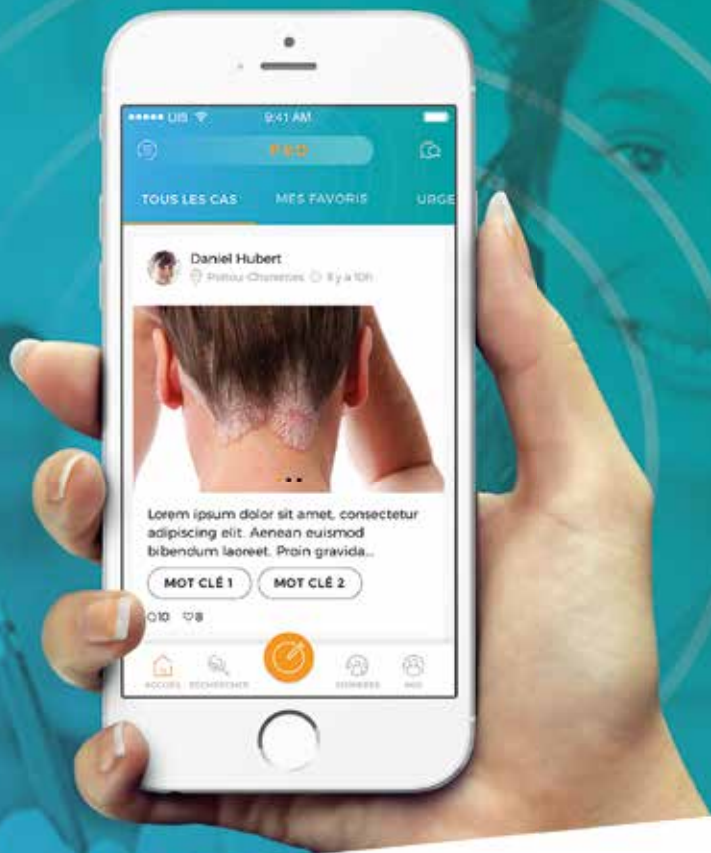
••••• UB 9:41 AM

FEED

TOUS LES CAS MES FAVORIS URGE

Daniel Hubert
Poitou-Charentes Il y a 10h

Lorem ipsum dolor sit amet, consectetur adipiscing elit. Aenean euismod bibendum laoreet. Proin gravida...

MOT CLÉ 1 MOT CLÉ 2

10 8

ACCUEIL RECHERCHER MEMBRES MOI